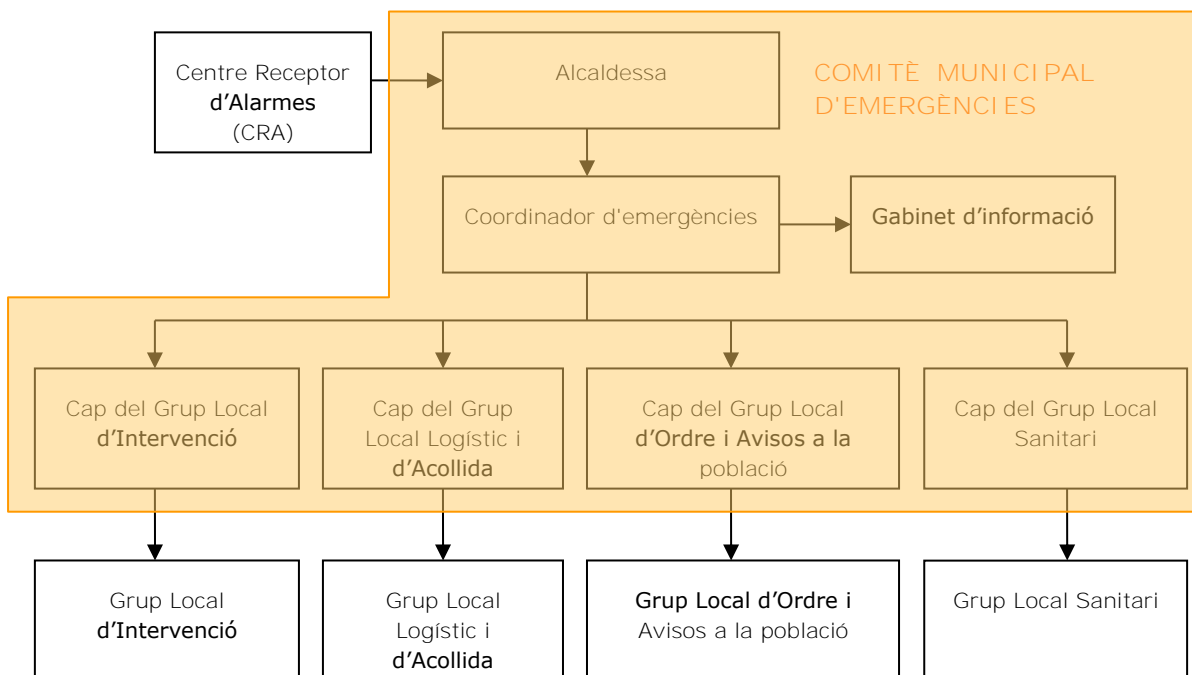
Centre Receptor d'Alarmes (CRA)

Alcaldessa

COMITÈ MUNICIPAL D'EMERGÈNCIES

Coordinador d'emergències

Gabinet d'informació

Cap del Grup Local d'Intervenció

Cap del Grup Local Logístic i d'Acollida

Cap del Grup Local d'Ordre i Avisos a la població

Cap del Grup Local Sanitari

Grup Local d'Intervenció

Grup Local Logístic i d'Acollida

Grup Local d'Ordre i Avisos a la població

Grup Local Sanitari